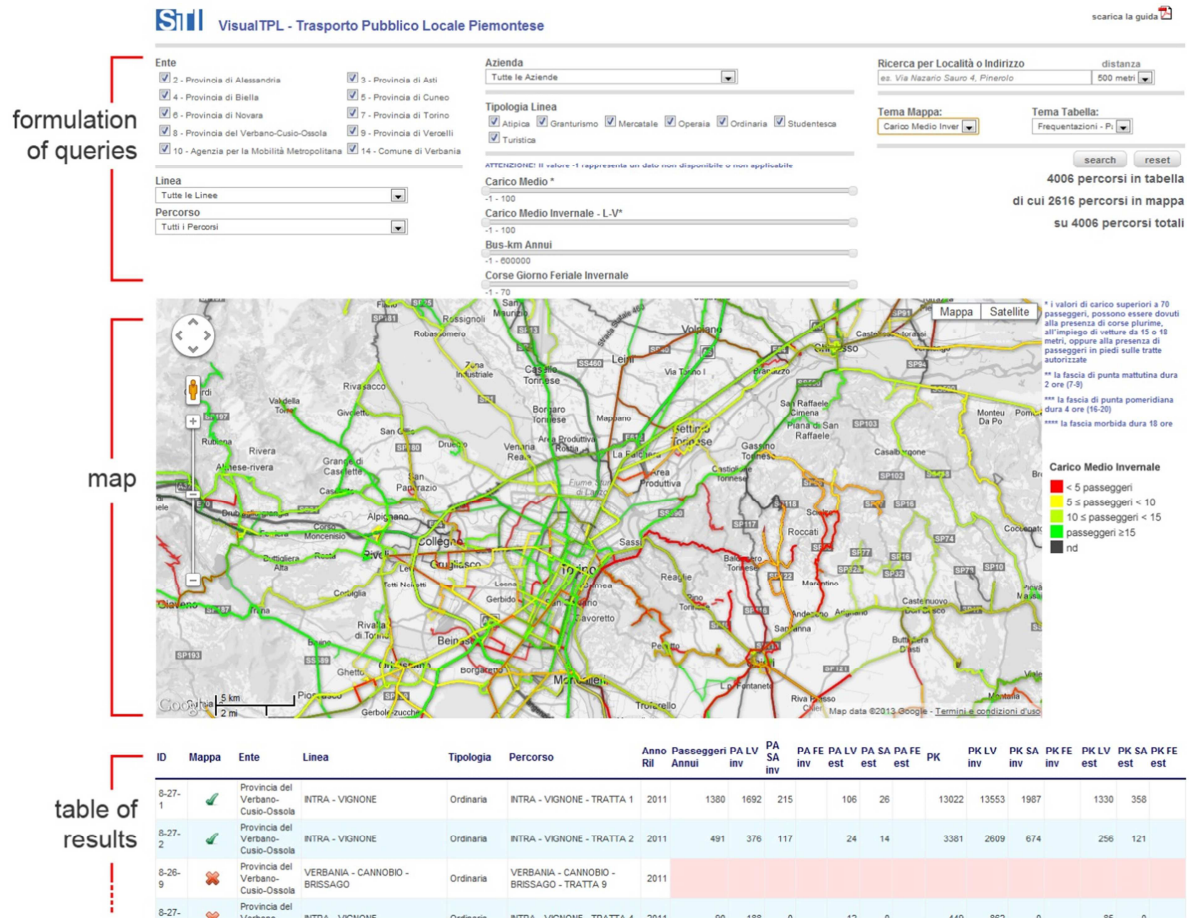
STI VisualTPL - Trasporto Pubblico Locale Piemontese

scarica la guida

formulation of queries

Ente
2 - Provincia di Alessandria
3 - Provincia di Asti
4 - Provincia di Biella
5 - Provincia di Cuneo
6 - Provincia di Novara
7 - Provincia di Torino
8 - Provincia del Verbano-Cusio-Ossola
9 - Provincia di Vercelli
10 - Agenzia per la Mobilità Metropolitana
14 - Comune di Verbania

Linea
Tutte le Linee
Percorso
Tutti i Percorsi

Azienda
Tutte le Aziende

Tipologia Linea
Atipica Granturismo Mercatale Operaia Ordinaria Studentesca Turistica

ATTENZIONE: il valore -1 rappresenta un dato non disponibile o non applicabile

Carico Medio *
-1 - 100
Carico Medio Invernale - L-V*
-1 - 100
Bus-km Annui
-1 - 600000
Corse Giorno Feriale Invernale
-1 - 70

Ricerca per Località o Indirizzo
es. Via Nazario Sauro 4, Pinerolo
distanza
500 metri

Tema Mappa:
Carico Medio Inver
Tema Tabella:
Frequentazioni - P

search reset

4006 percorsi in tabella
di cui 2616 percorsi in mappa
su 4006 percorsi totali

map

Mappa Satellite

* i valori di carico superiori a 70 passeggeri, possono essere dovuti alla presenza di corse plurime, all'impiego di vetture da 15 o 18 metri, oppure alla presenza di passeggeri in piedi sulle tratte autorizzate

** la fascia di punta mattutina dura 2 ore (7-9)

*** la fascia di punta pomeridiana dura 4 ore (16-20)

**** la fascia morbida dura 18 ore

Carico Medio Invernale
< 5 passeggeri
5 ≤ passeggeri < 10
10 ≤ passeggeri < 15
passeggeri ≥15
nd

Rossignoli, Volpiano, Chivasso, Leinì, Rivarossolo, Caselle Torinese, Borgaro Torinese, Mappano, Settimo Torinese, San Raffaele Cimena, Monteu Da Po, Rivera, Venaria Reale, Area Produttiva Rosta, Gassino Torinese, Casalborgone, Almese-rivera, Grand di Caselette, Alpignano, San Paolo, Castiglione Torinese, Collegno, Grugliasco, Torino, Sassi, Roccati, Pecetto, Rivoli, Baldissero Torinese, Cocconato, Rivalta di Torino, Beinasco, Moncalieri, Cavoretto, Pino Torinese, Marentino, Trofarello, Castelnuovo Don Bosco, Andezeno, Riva presso Chieri, Buttigliera d'Asti, Piossasco, Gerbole zucche, Ghetto, Orbassano

5 km
2 mi
Map data ©2013 Google - Termini e condizioni d'uso

table of results

| ID | Mappa | Ente | Linea | Tipologia | Percorso | Anno Ril | Passeggeri Annui | PA LV inv | PA SA inv | PA FE inv | PA LV est | PA SA est | PA FE est | PK | PK LV inv | PK SA inv | PK FE inv | PK LV est | PK SA est | PK FE est |
|---|---|---|---|---|---|---|---|---|---|---|---|---|---|---|---|---|---|---|---|---|
| 8-27-1 | ✔ | Provincia del Verbano-Cusio-Ossola | INTRA - VIGNONE | Ordinaria | INTRA - VIGNONE - TRATTA 1 | 2011 | 1380 | 1692 | 215 | | 106 | 26 | | 13022 | 13553 | 1987 | | 1330 | 358 | |
| 8-27-2 | ✔ | Provincia del Verbano-Cusio-Ossola | INTRA - VIGNONE | Ordinaria | INTRA - VIGNONE - TRATTA 2 | 2011 | 491 | 376 | 117 | | 24 | 14 | | 3381 | 2609 | 674 | | 256 | 121 | |
| 8-26-9 | ✖ | Provincia del Verbano-Cusio-Ossola | VERBANIA - CANNOBIO - BRISSAGO | Ordinaria | VERBANIA - CANNOBIO - BRISSAGO - TRATTA 9 | 2011 | | | | | | | | | | | | | | |
| 8-27- | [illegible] | Provincia del Verbano- | INTRA - VIGNONE | Ordinaria | INTRA - VIGNONE - TRATTA 4 | 2011 | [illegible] | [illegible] | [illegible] | | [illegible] | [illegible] | | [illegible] | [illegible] | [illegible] | | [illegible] | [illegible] | |